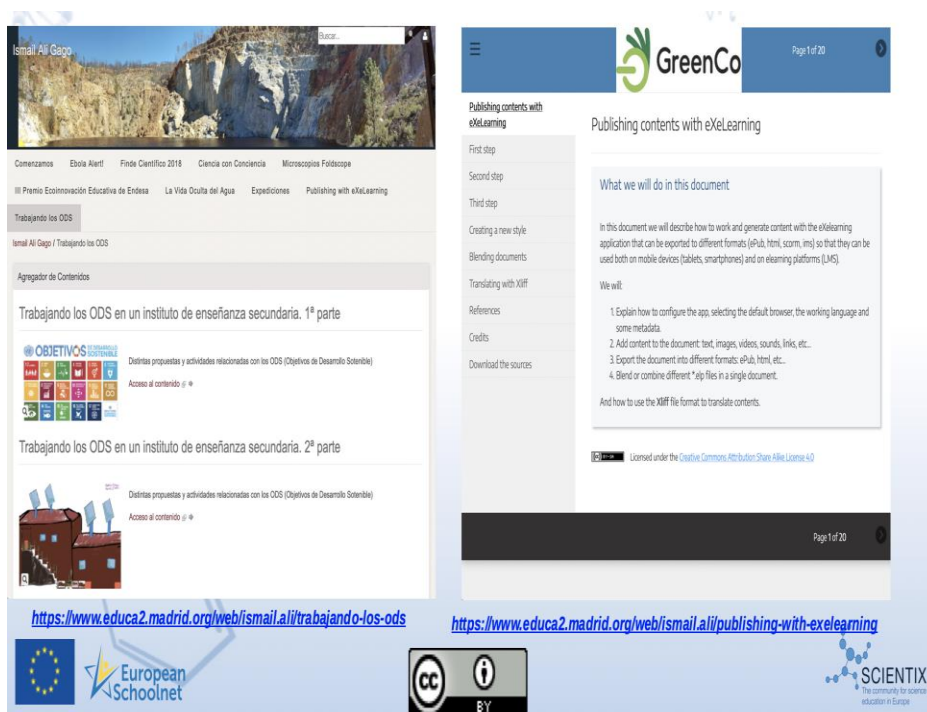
Ismail Ali Gago

Buscar...

Comenzamos   Ebola Alert!   Finde Científico 2018   Ciencia con Conciencia   Microscopios Foldscope

Premio Ecoinnovación Educativa de Endesa   La Vida Oculta del Agua   Expediciones   Publishing with eXeLearning

Trabajando los ODS

Ismail Ali Gago / Trabajando los ODS

Agregador de Contenidos

Trabajando los ODS en un instituto de enseñanza secundaria. 1ª parte

OBJETIVOS DE DESARROLLO SOSTENIBLE

Distintas propuestas y actividades relacionadas con los ODS (Objetivos de Desarrollo Sotenible)

Acceso al contenido

Trabajando los ODS en un instituto de enseñanza secundaria. 2ª parte

Distintas propuestas y actividades relacionadas con los ODS (Objetivos de Desarrollo Sotenible)

Acceso al contenido

GreenCo

Page 1 of 20

Publishing contents with eXeLearning

First step

Second step

Third step

Creating a new style

Blending documents

Translating with Xliff

References

Credits

Download the sources

Publishing contents with eXeLearning

What we will do in this document

In this document we will describe how to work and generate content with the eXelearning application that can be exported to different formats (ePub, html, scorm, ims) so that they can be used both on mobile devices (tablets, smartphones) and on elearning platforms (LMS).

We will:

1. Explain how to configure the app, selecting the default browser, the working language and some metadata.
2. Add content to the document: text, images, videos, sounds, links, etc...
3. Export the document into different formats: ePub, html, etc...
4. Blend or combine different *.elp files in a single document.

And how to use the Xliff file format to translate contents.

Licensed under the Creative Commons Attribution Share Alike License 4.0

Page 1 of 20

https://www.educa2.madrid.org/web/ismail.ali/trabajando-los-ods

https://www.educa2.madrid.org/web/ismail.ali/publishing-with-exelearning

European Schoolnet

BY

SCIENTIX
The community for science education in Europe